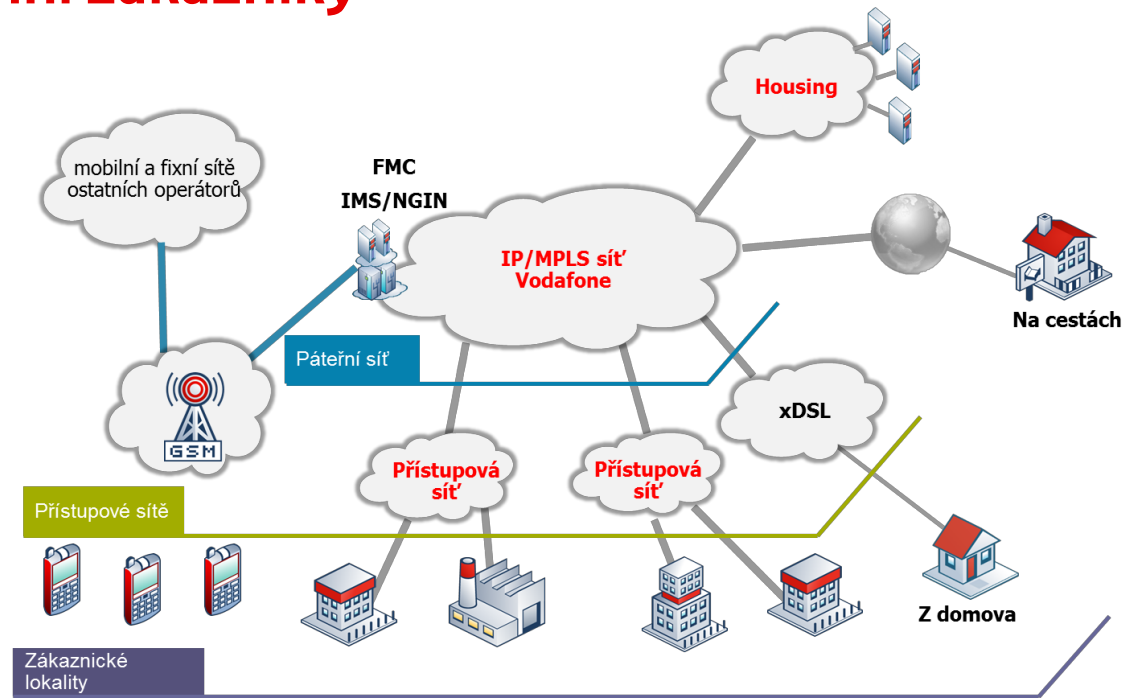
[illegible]

Housing

mobilní a fixní sítě ostatních operátorů

FMC

IMS/NGIN

IP/MPLS síť Vodafone

Na cestách

Páteřní síť

xDSL

GSM

Přístupová síť

Přístupová síť

Přístupové sítě

Z domova

Zákaznické lokality